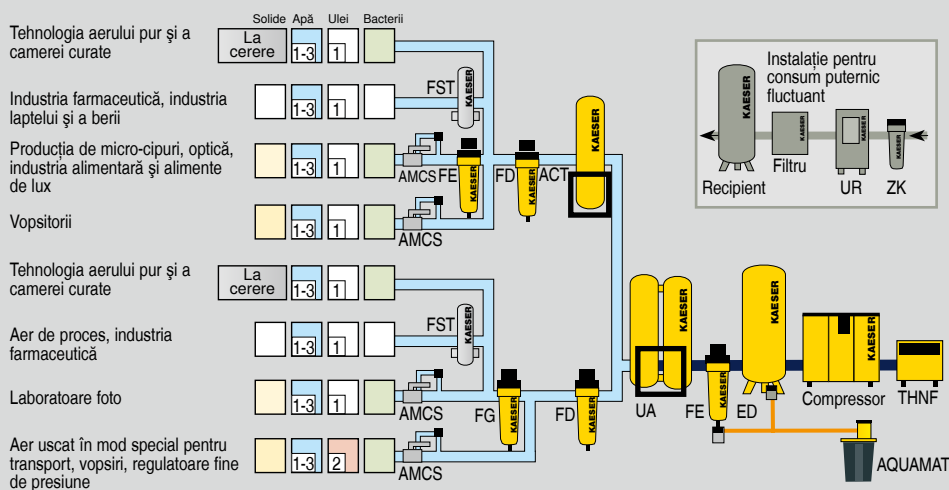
Solide Apă Ulei Bacterii

Tehnologia aerului pur şi a camerei curate
La cerere 1-3 1

Industria farmaceutică, industria laptelui şi a berii
1-3 1

Producţia de micro-cipuri, optică, industria alimentară şi alimente de lux
1-3 1

Vopsitorii
1-3 1

Tehnologia aerului pur şi a camerei curate
La cerere 1-3 1

Aer de proces, industria farmaceutică
1-3 1

Laboratoare foto
1-3 1

Aer uscat în mod special pentru transport, vopsiri, regulatoare fine de presiune
1-3 2

FST
KAESER
AMCS
FE
FD
ACT
KAESER
AMCS
FST
KAESER
AMCS
FG
FD
KAESER
AMCS
UA
FE
ED
Compressor
THNF
AQUAMAT

Instalaţie pentru consum puternic fluctuant
KAESER
Recipient
Filtru
UR
ZK